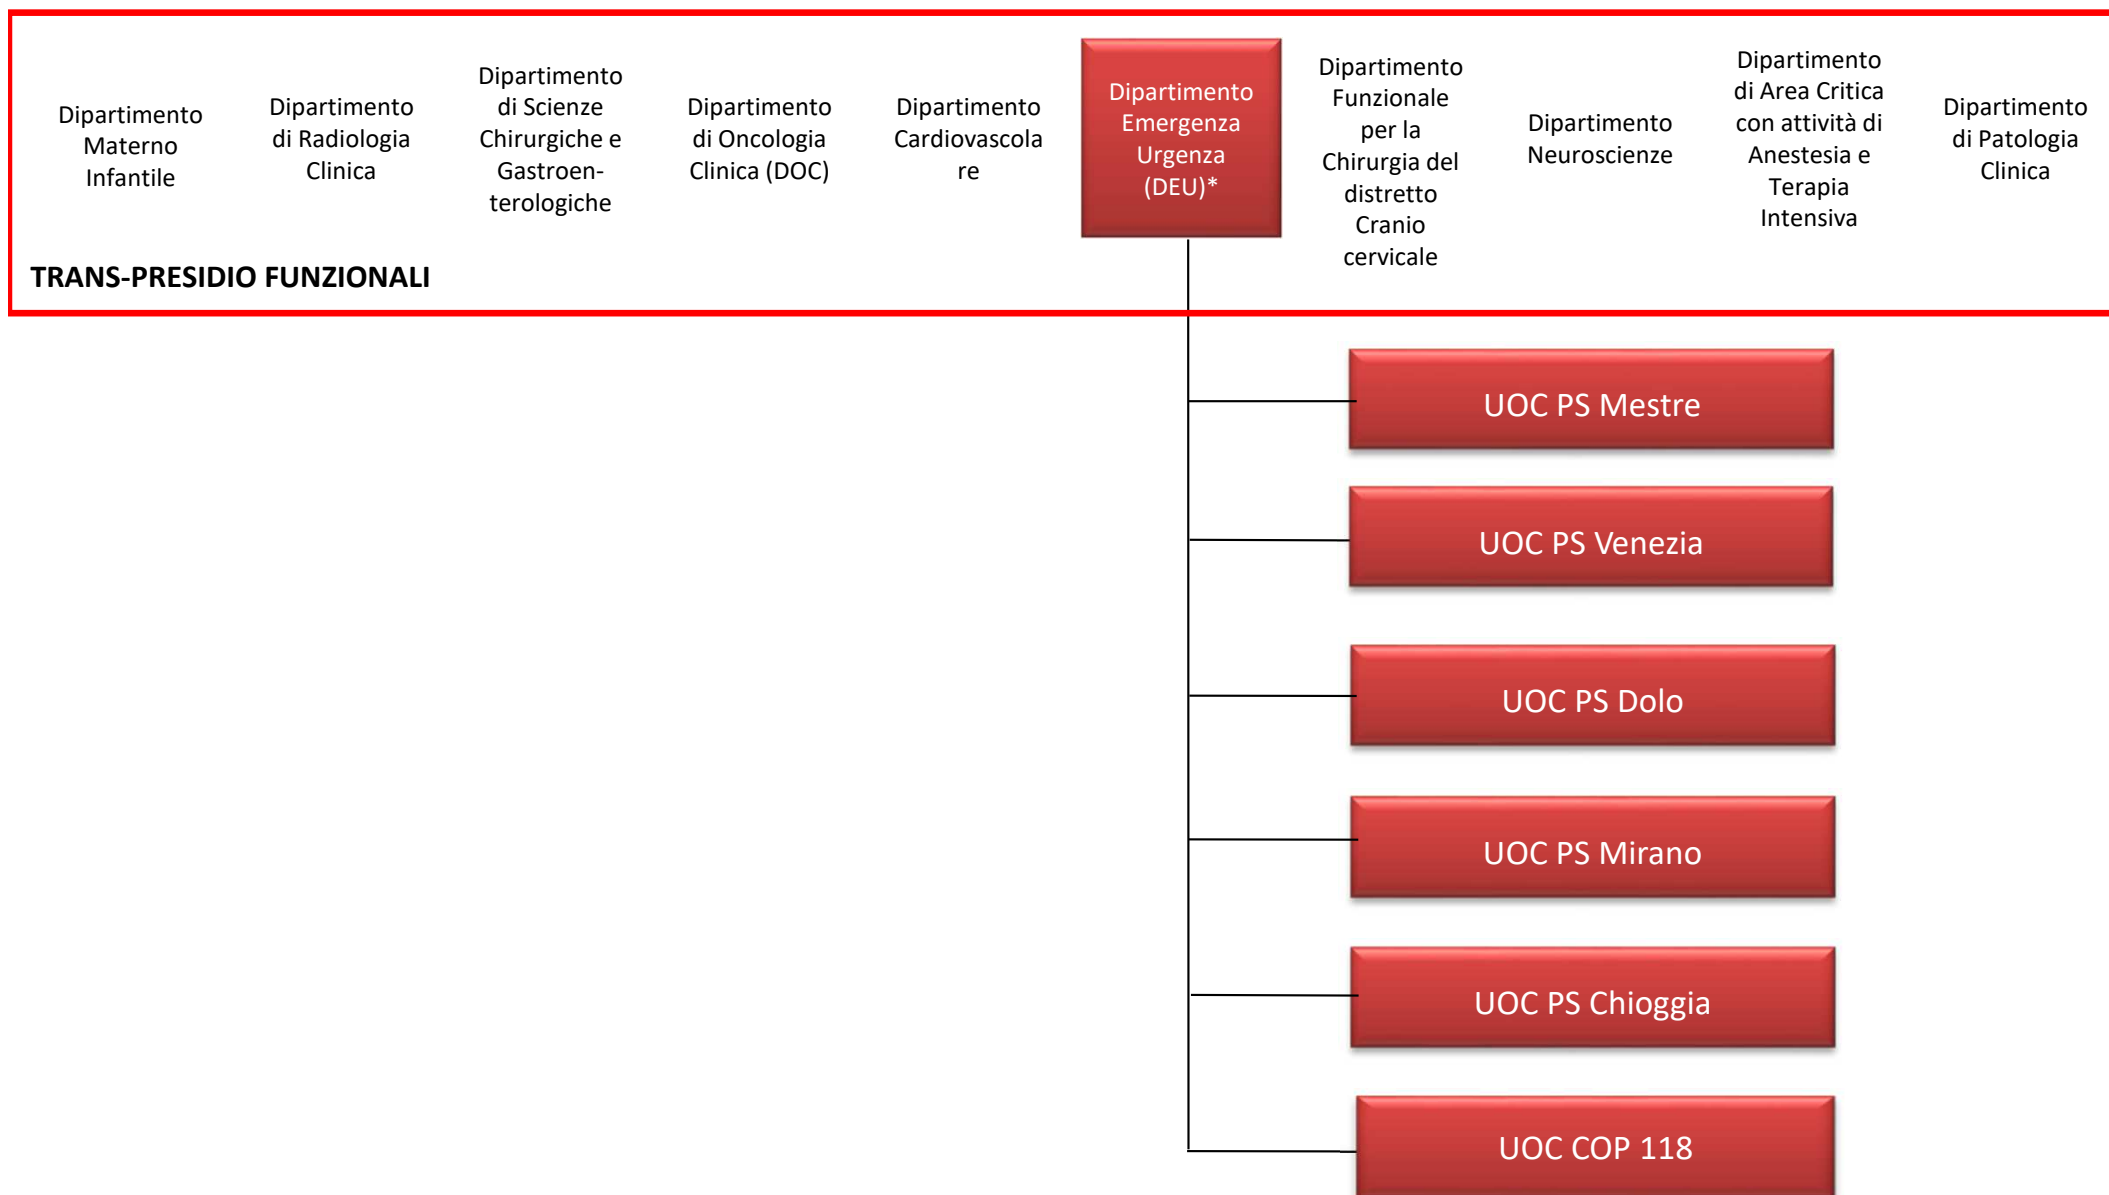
Dipartimento Materno Infantile

Dipartimento di Radiologia Clinica

Dipartimento di Scienze Chirurgiche e Gastroenterologiche

Dipartimento di Oncologia Clinica (DOC)

Dipartimento Cardiovascolare

Dipartimento Emergenza Urgenza (DEU)*

Dipartimento Funzionale per la Chirurgia del distretto Cranio cervicale

Dipartimento Neuroscienze

Dipartimento di Area Critica con attività di Anestesia e Terapia Intensiva

Dipartimento di Patologia Clinica

TRANS-PRESIDIO FUNZIONALI

UOC PS Mestre

UOC PS Venezia

UOC PS Dolo

UOC PS Mirano

UOC PS Chioggia

UOC COP 118